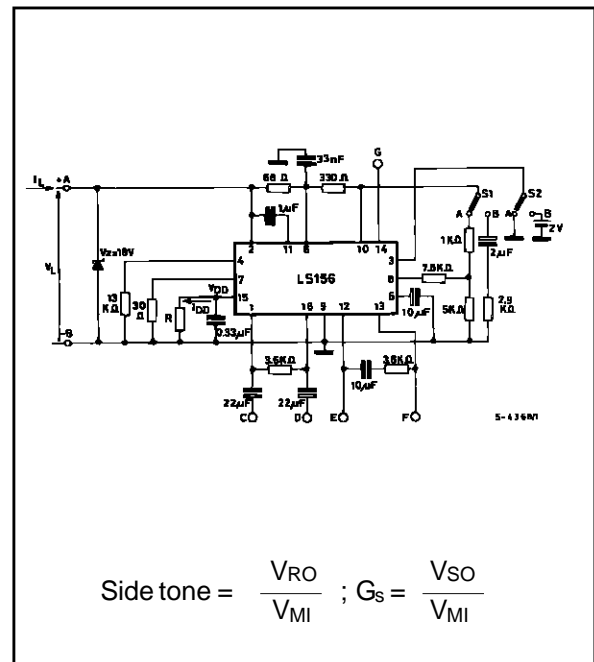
$I_L$ +A
$V_L$
-B
Vz=18V
13 KΩ
30 Ω
R
$V_{DD}$
$I_{DD}$
0.33µF
33nF
68 Ω
330 Ω
1µF
G
2 11 8 10 14
4
7
15
1 16 5 12 13
3
8
6
LS156
S1
S2
A
B
A
B
2V
1KΩ
2µF
7.5KΩ
10µF
5KΩ
2.9 KΩ
3.6KΩ
3.6KΩ
10µF
22µF
22µF
C
D
E
F
5-4368/1

Side tone = $\frac{V_{RO}}{V_{MI}}$ ; $G_S = \frac{V_{SO}}{V_{MI}}$